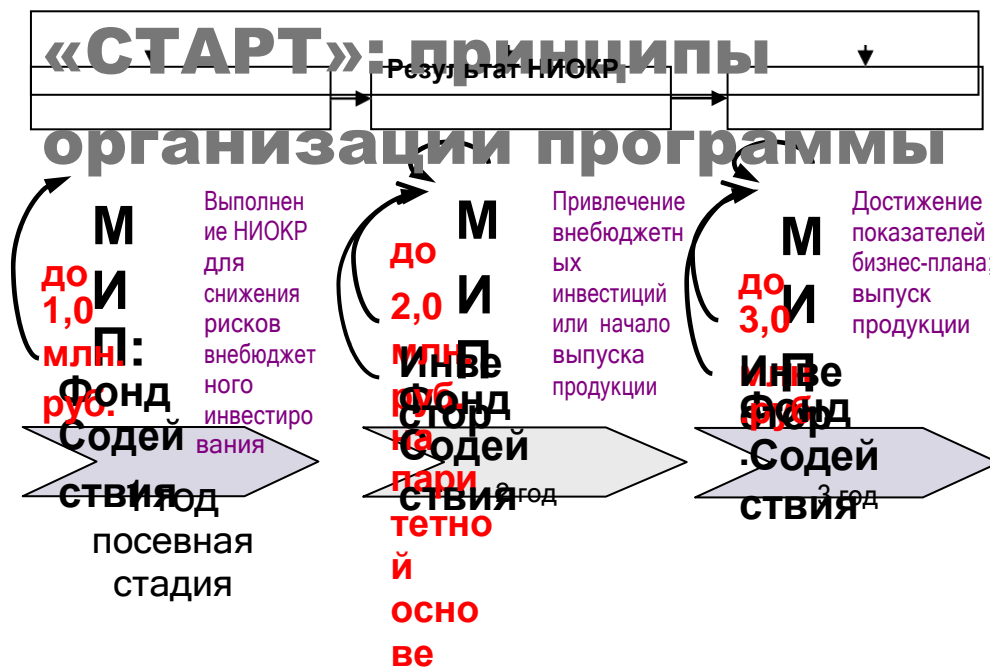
«СТАРТ»: принципы организации программы

Результат НИОКР

МИП: Фонд Содействия

до 1,0 млн. руб.

Выполнение НИОКР для снижения рисков внебюджетного инвестирования

1 год посевная стадия

МИП Фонд Содействия

до 2,0 млн. руб. на паритетной основе

Инвестор

Привлечение внебюджетных инвестиций или начало выпуска продукции

2 год

МИП Фонд Содействия

до 3,0 млн. руб.

Инвестор

Достижение показателей бизнес-плана; выпуск продукции

3 год